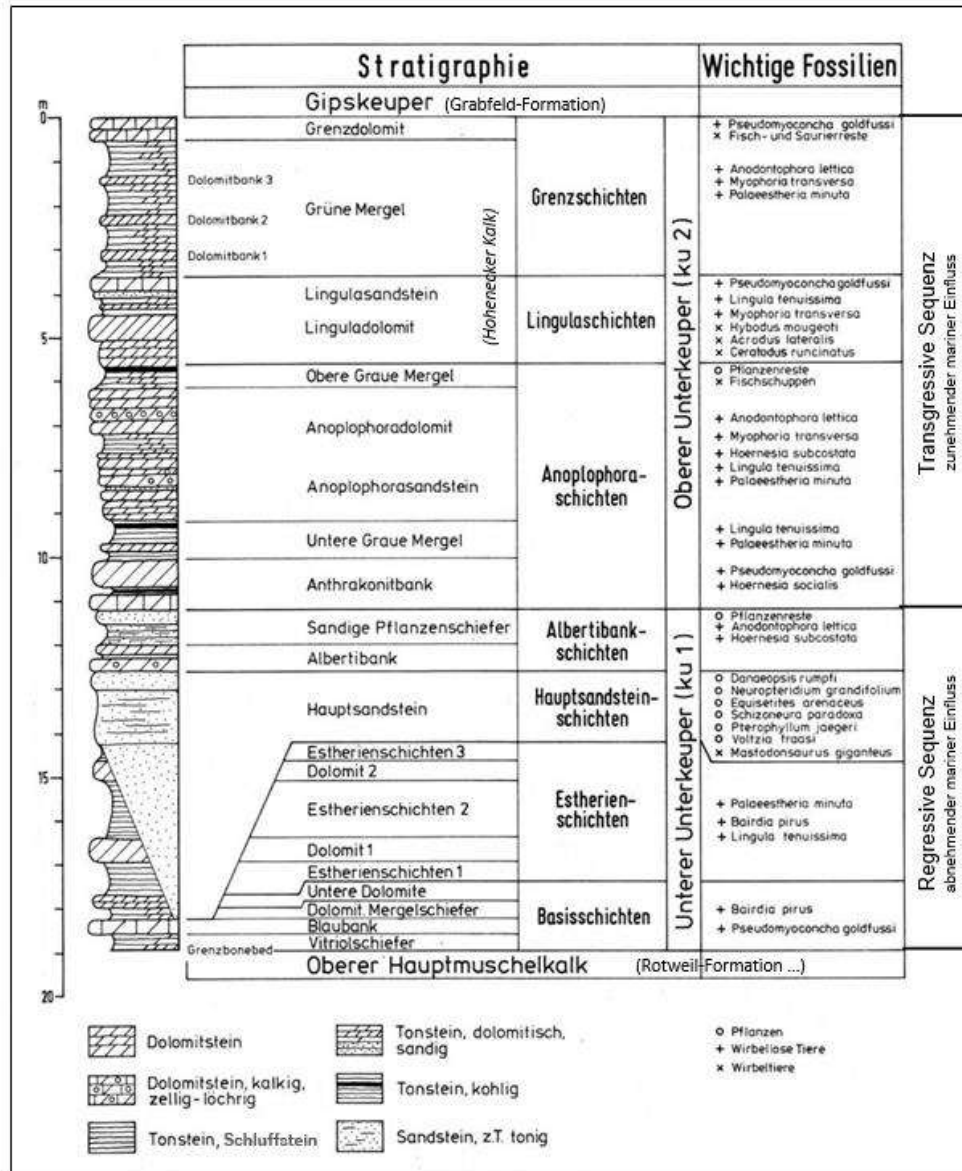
| Stratigraphie | | | Wichtige Fossilien |
|---|---|---|---|
| Gipskeuper (Grabfeld-Formation) | | | |
| Grenzdolomit | Grenzschichten | Oberer Unterkeuper (ku 2) | + Pseudomyoconcha goldfussi × Fisch- und Saurierreste |
| Dolomitbank 3, Dolomitbank 2, Dolomitbank 1 — Grüne Mergel (Hohenecker Kalk) | | | + Anodontophora lettica + Myophoria transversa + Palaeestheria minuta |
| Lingulasandstein, Linguladolomit | Lingulaschichten | | + Pseudomyoconcha goldfussi + Lingula tenuissima + Myophoria transversa × Hybodus mougeoti × Acrodus lateralis × Ceratodus runcinatus |
| Obere Graue Mergel | Anoplophora-schichten | | o Pflanzenreste × Fischschuppen |
| Anoplophoradolomit, Anoplophorasandstein | | | + Anodontophora lettica + Myophoria transversa + Hoernesia subcostata + Lingula tenuissima + Palaeestheria minuta |
| Untere Graue Mergel | | | + Lingula tenuissima + Palaeestheria minuta |
| Anthrakonitbank | | | + Pseudomyoconcha goldfussi + Hoernesia socialis |
| Sandige Pflanzenschiefer, Albertibank | Albertibank-schichten | Unterer Unterkeuper (ku 1) | o Pflanzenreste + Anodontophora lettica + Hoernesia subcostata |
| Hauptsandstein | Hauptsandstein-schichten | | o Danaeopsis rumpfi o Neuropteridium grandifolium o Equisetites arenaceus o Schizoneura paradoxa o Pterophyllum jaegeri o Voltzia fraasi × Mastodonsaurus giganteus |
| Estherienschichten 3, Dolomit 2, Estherienschichten 2, Dolomit 1, Estherienschichten 1 | Estherien-schichten | | + Palaeestheria minuta + Bairdia pirus + Lingula tenuissima |
| Untere Dolomite, Dolomit. Mergelschiefer, Blaubank, Vitriolschiefer | Basisschichten | | + Bairdia pirus + Pseudomyoconcha goldfussi |
| Grenzbonebed — Oberer Hauptmuschelkalk (Rotweil-Formation ...) | | | |

m
0
5
10
15
20

Transgressive Sequenz
zunehmender mariner Einfluss

Regressive Sequenz
abnehmender mariner Einfluss

Dolomitstein
Dolomitstein, kalkig, zellig-löchrig
Tonstein, Schluffstein
Tonstein, dolomitisch, sandig
Tonstein, kohlig
Sandstein, z.T. tonig

o Pflanzen
+ Wirbellose Tiere
× Wirbeltiere